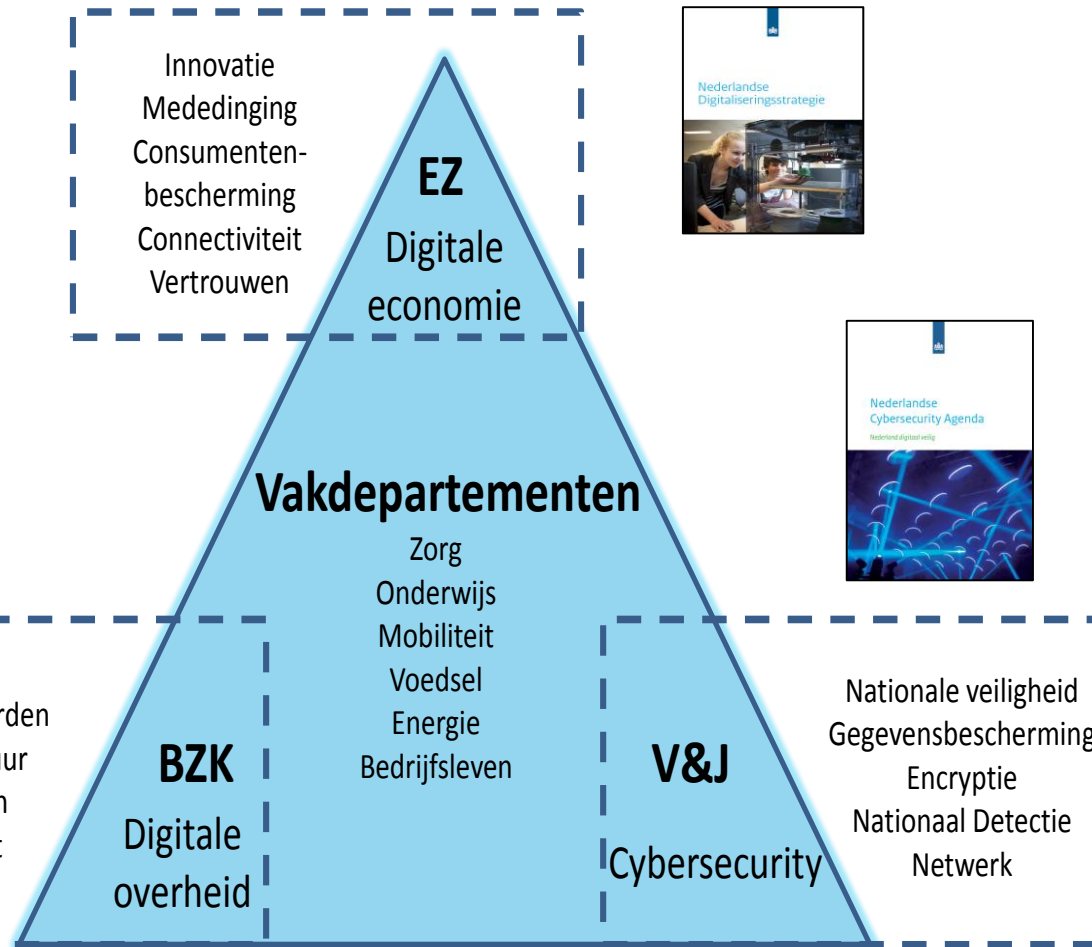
Innovatie
Mededinging
Consumentenbescherming
Connectiviteit
Vertrouwen

EZ
Digitale economie

Nederlandse Digitaliseringsstrategie

Nederlandse Cybersecurity Agenda
Nederland digitaal veilig

Vakdepartementen
Zorg
Onderwijs
Mobiliteit
Voedsel
Energie
Bedrijfsleven

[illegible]rden
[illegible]ur
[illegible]n
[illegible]t

BZK
Digitale overheid

V&J
Cybersecurity

Nationale veiligheid
Gegevensbescherming
Encryptie
Nationaal Detectie Netwerk